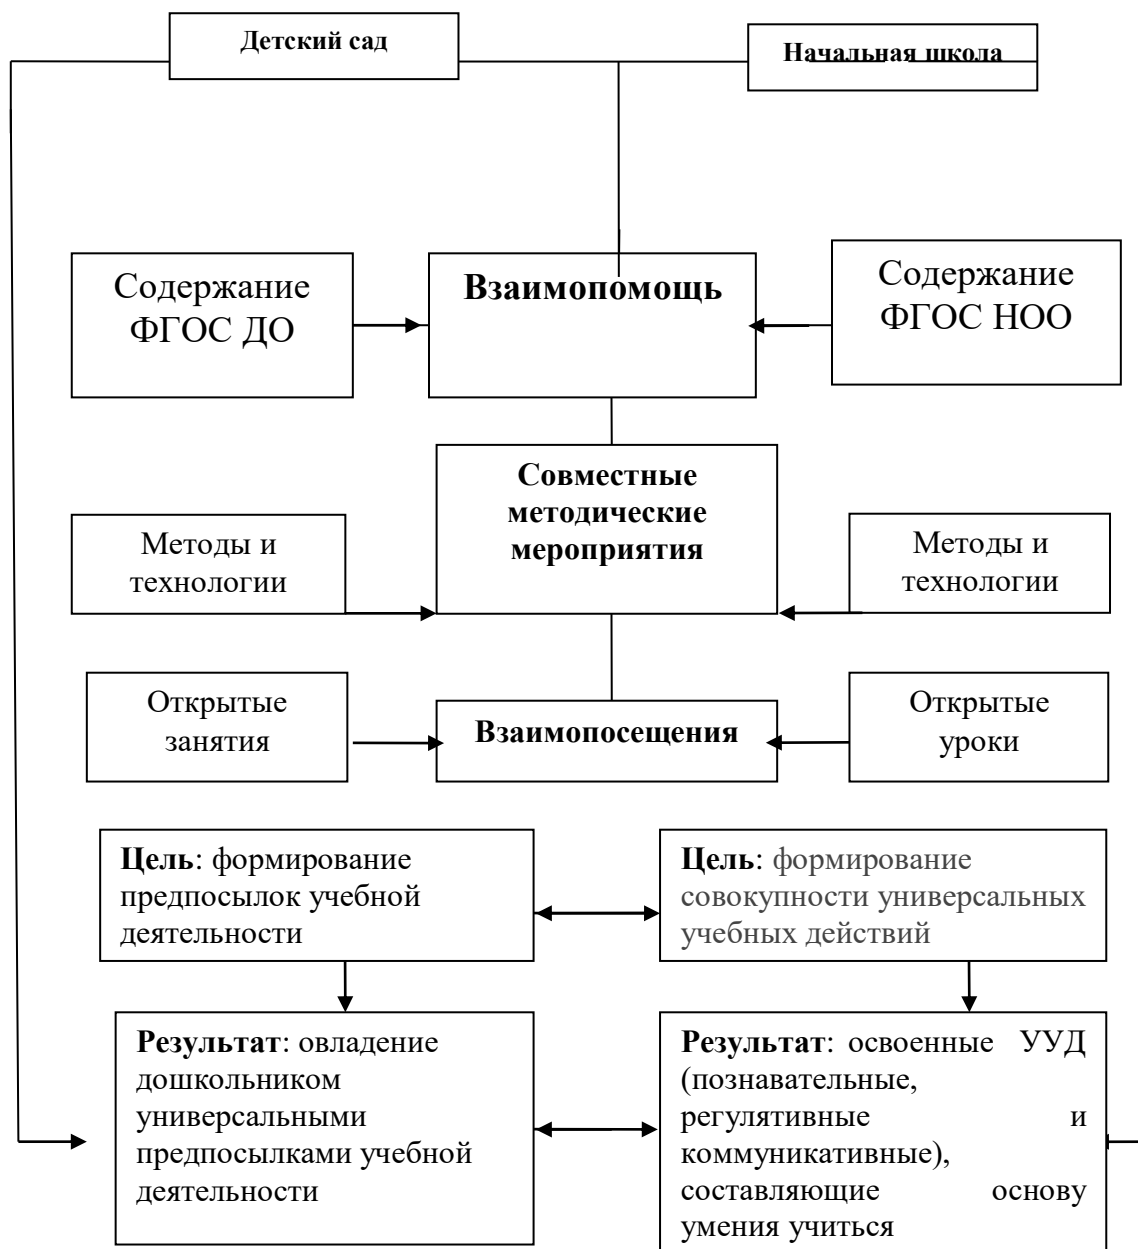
Детский сад

Начальная школа

Содержание ФГОС ДО

Взаимопомощь

Содержание ФГОС НОО

Методы и технологии

Совместные методические мероприятия

Методы и технологии

Открытые занятия

Взаимопосещения

Открытые уроки

**Цель**: формирование предпосылок учебной деятельности

**Цель**: формирование совокупности универсальных учебных действий

**Результат**: овладение дошкольником универсальными предпосылками учебной деятельности

**Результат**: освоенные УУД (познавательные, регулятивные и коммуникативные), составляющие основу умения учиться